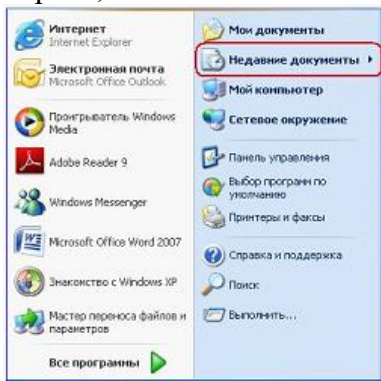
Интернет
Internet Explorer

Электронная почта
Microsoft Office Outlook

Проигрыватель Windows Media

Adobe Reader 9

Windows Messenger

Microsoft Office Word 2007

Знакомство с Windows XP

Мастер переноса файлов и параметров

Все программы

Мои документы

Недавние документы

Мой компьютер

Сетевое окружение

Панель управления

Выбор программ по умолчанию

Принтеры и факсы

Справка и поддержка

Поиск

Выполнить...